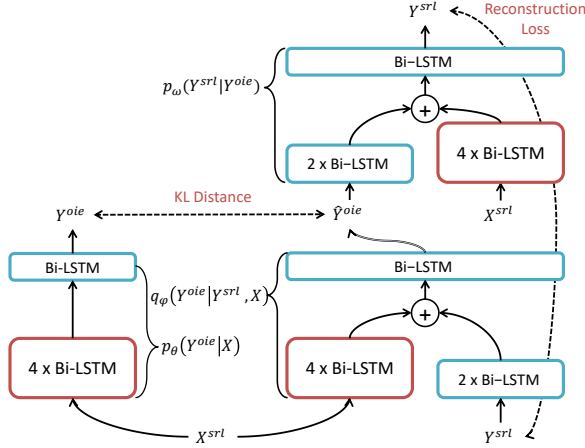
$Y^{srl}$

Reconstruction Loss

Bi–LSTM

$p_{\omega}(Y^{srl}|Y^{oie})$

+

2 x Bi–LSTM

4 x Bi–LSTM

KL Distance

$Y^{oie}$

$\hat{Y}^{oie}$

$X^{srl}$

Bi-LSTM

Bi–LSTM

$q_{\varphi}(Y^{oie}|Y^{srl},X)$

+

$p_{\theta}(Y^{oie}|X)$

4 x Bi-LSTM

4 x Bi-LSTM

2 x Bi–LSTM

$X^{srl}$

$Y^{srl}$